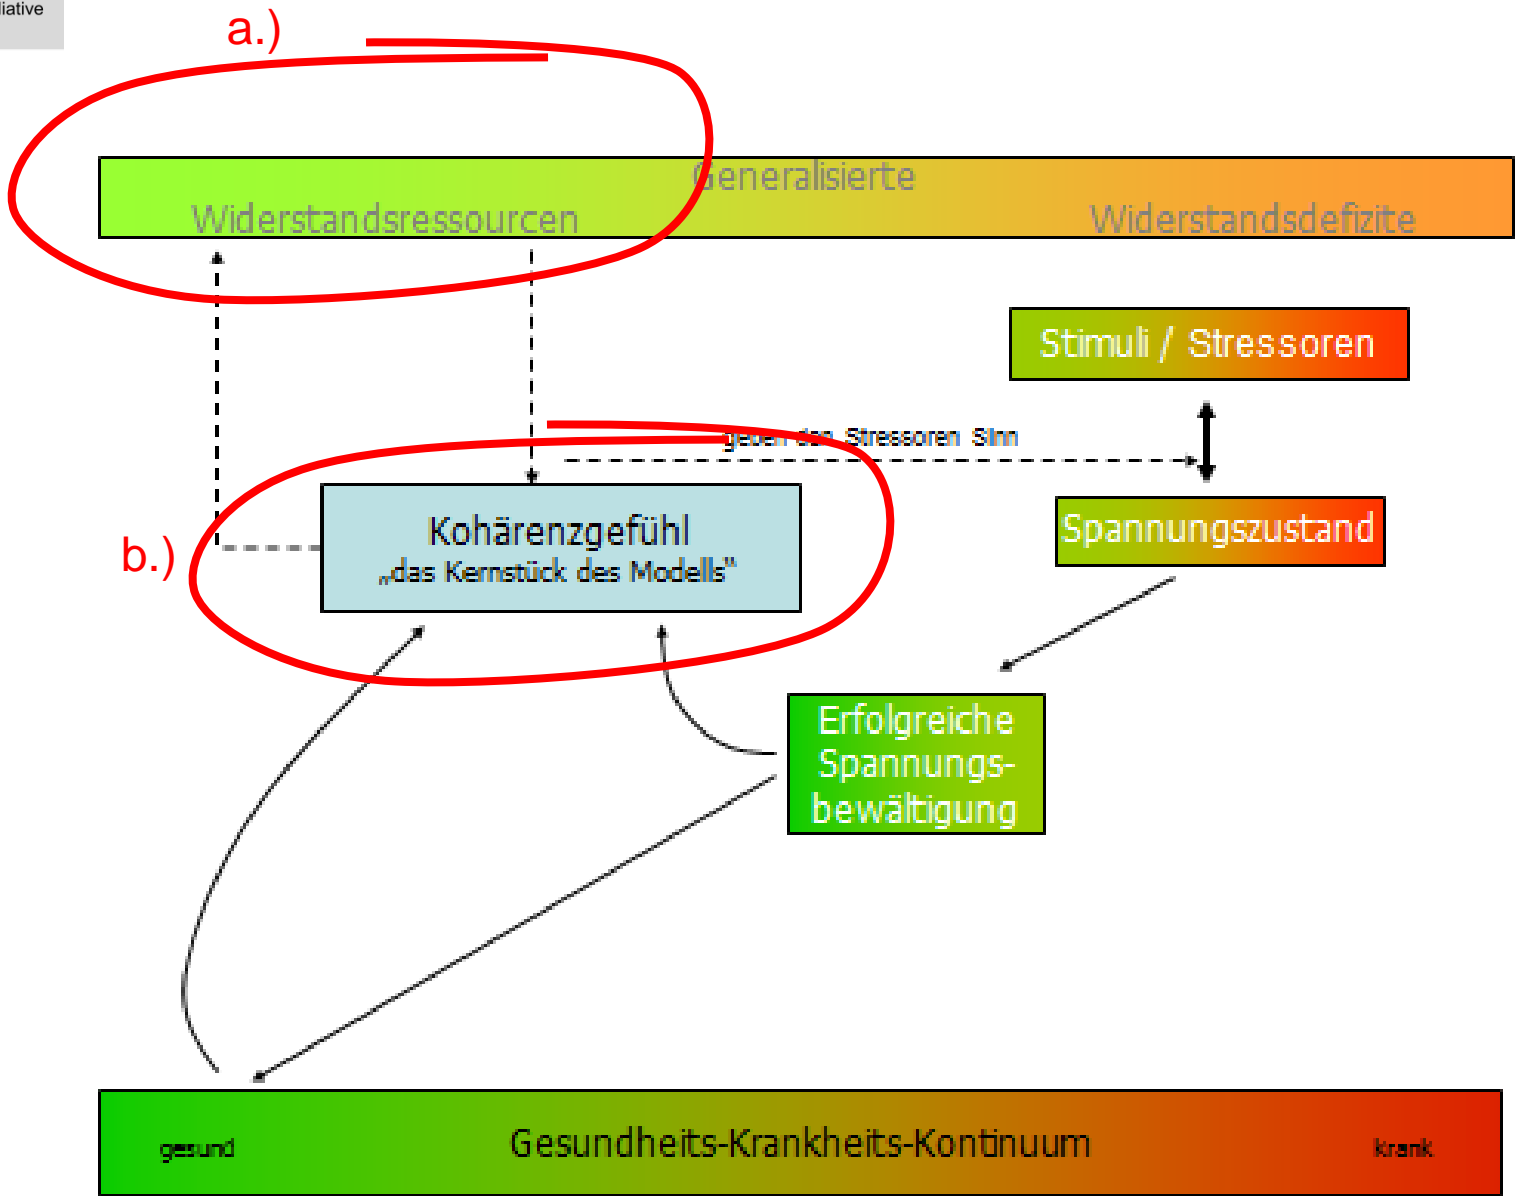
iative

a.)

Generalisierte
Widerstandsressourcen Widerstandsdefizite

Stimuli / Stressoren

geben den Stressoren Sinn

b.)

Kohärenzgefühl
„das Kernstück des Modells"

Spannungszustand

Erfolgreiche Spannungsbewältigung

gesund Gesundheits-Krankheits-Kontinuum krank